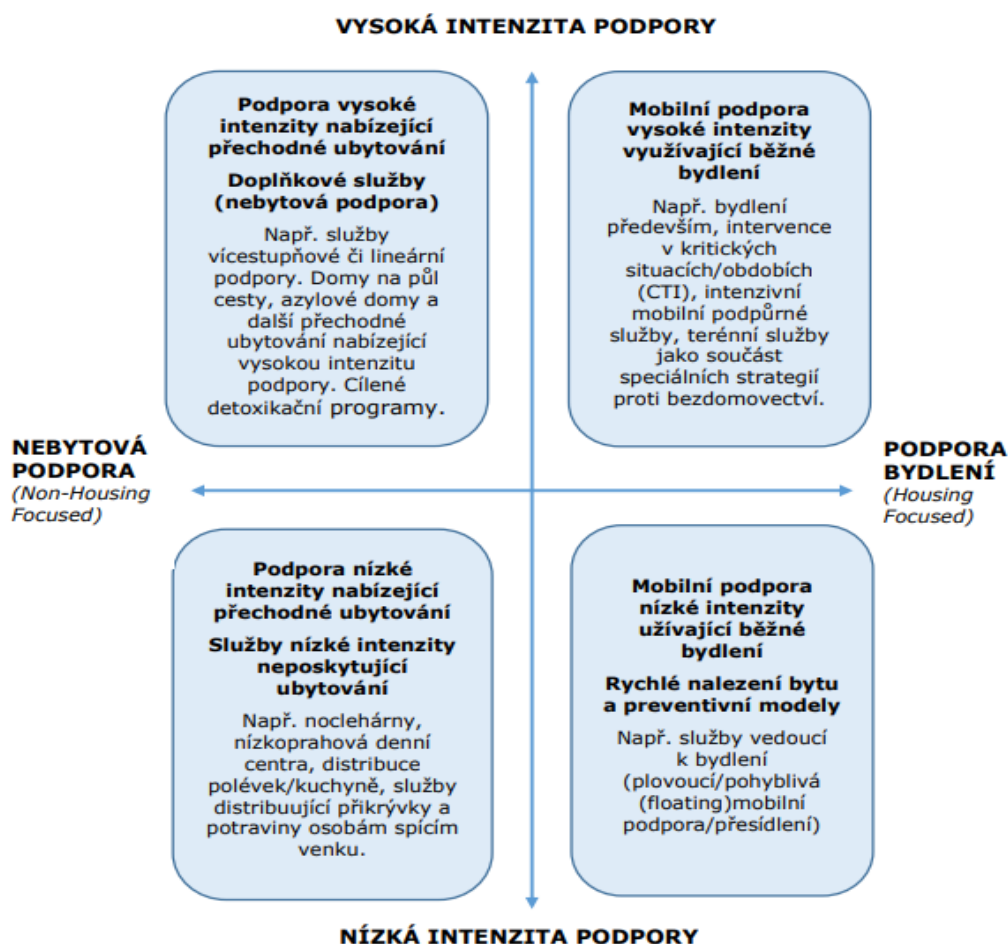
VYSOKÁ INTENZITA PODPORY

Podpora vysoké intenzity nabízející přechodné ubytování

Doplňkové služby (nebytová podpora)

Např. služby vícestupňové či lineární podpory. Domy na půl cesty, azylové domy a další přechodné ubytování nabízející vysokou intenzitu podpory. Cílené detoxikační programy.

Mobilní podpora vysoké intenzity využívající běžné bydlení

Např. bydlení především, intervence v kritických situacích/obdobích (CTI), intenzivní mobilní podpůrné služby, terénní služby jako součást speciálních strategií proti bezdomovectví.

NEBYTOVÁ PODPORA
(Non-Housing Focused)

PODPORA BYDLENÍ
(Housing Focused)

Podpora nízké intenzity nabízející přechodné ubytování

Služby nízké intenzity neposkytující ubytování

Např. noclehárny, nízkoprahová denní centra, distribuce polévek/kuchyně, služby distribuující přikrývky a potraviny osobám spícím venku.

Mobilní podpora nízké intenzity užívající běžné bydlení

Rychlé nalezení bytu a preventivní modely

Např. služby vedoucí k bydlení (plovoucí/pohyblivá (floating)mobilní podpora/přesídlení)

NÍZKÁ INTENZITA PODPORY